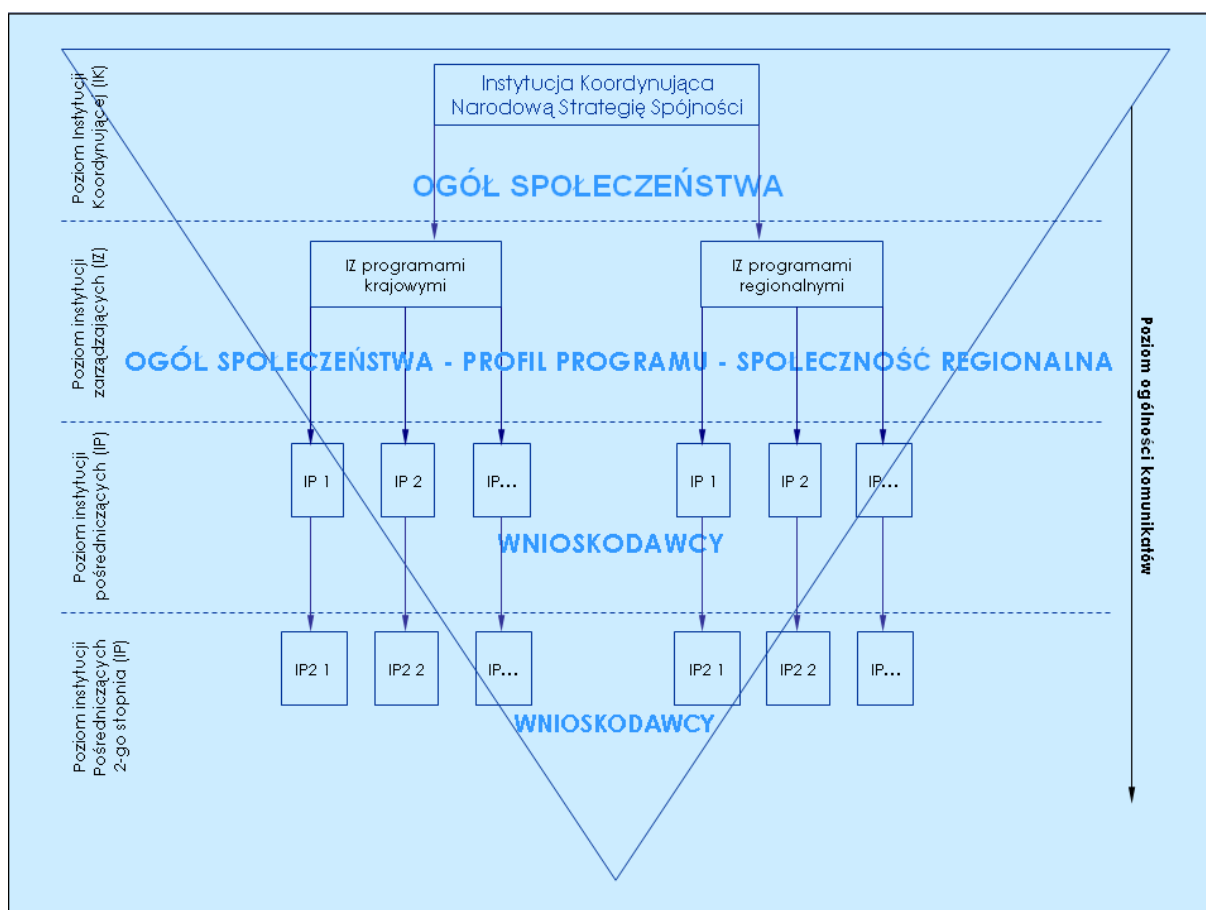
Poziom Instytucji Koordynującej (IK)

Instytucja Koordynująca Narodową Strategię Spójności

OGÓŁ SPOŁECZEŃSTWA

Poziom instytucji zarządzających (IZ)

IZ programami krajowymi

IZ programami regionalnymi

OGÓŁ SPOŁECZEŃSTWA - PROFIL PROGRAMU - SPOŁECZNOŚĆ REGIONALNA

Poziom instytucji pośredniczących (IP)

IP 1

IP 2

IP...

IP 1

IP 2

IP...

WNIOSKODAWCY

Poziom instytucji Pośredniczących 2-go stopnia (IP)

IP2 1

IP2 2

IP...

IP2 1

IP2 2

IP...

WNIOSKODAWCY

Poziom ogólności komunikatów